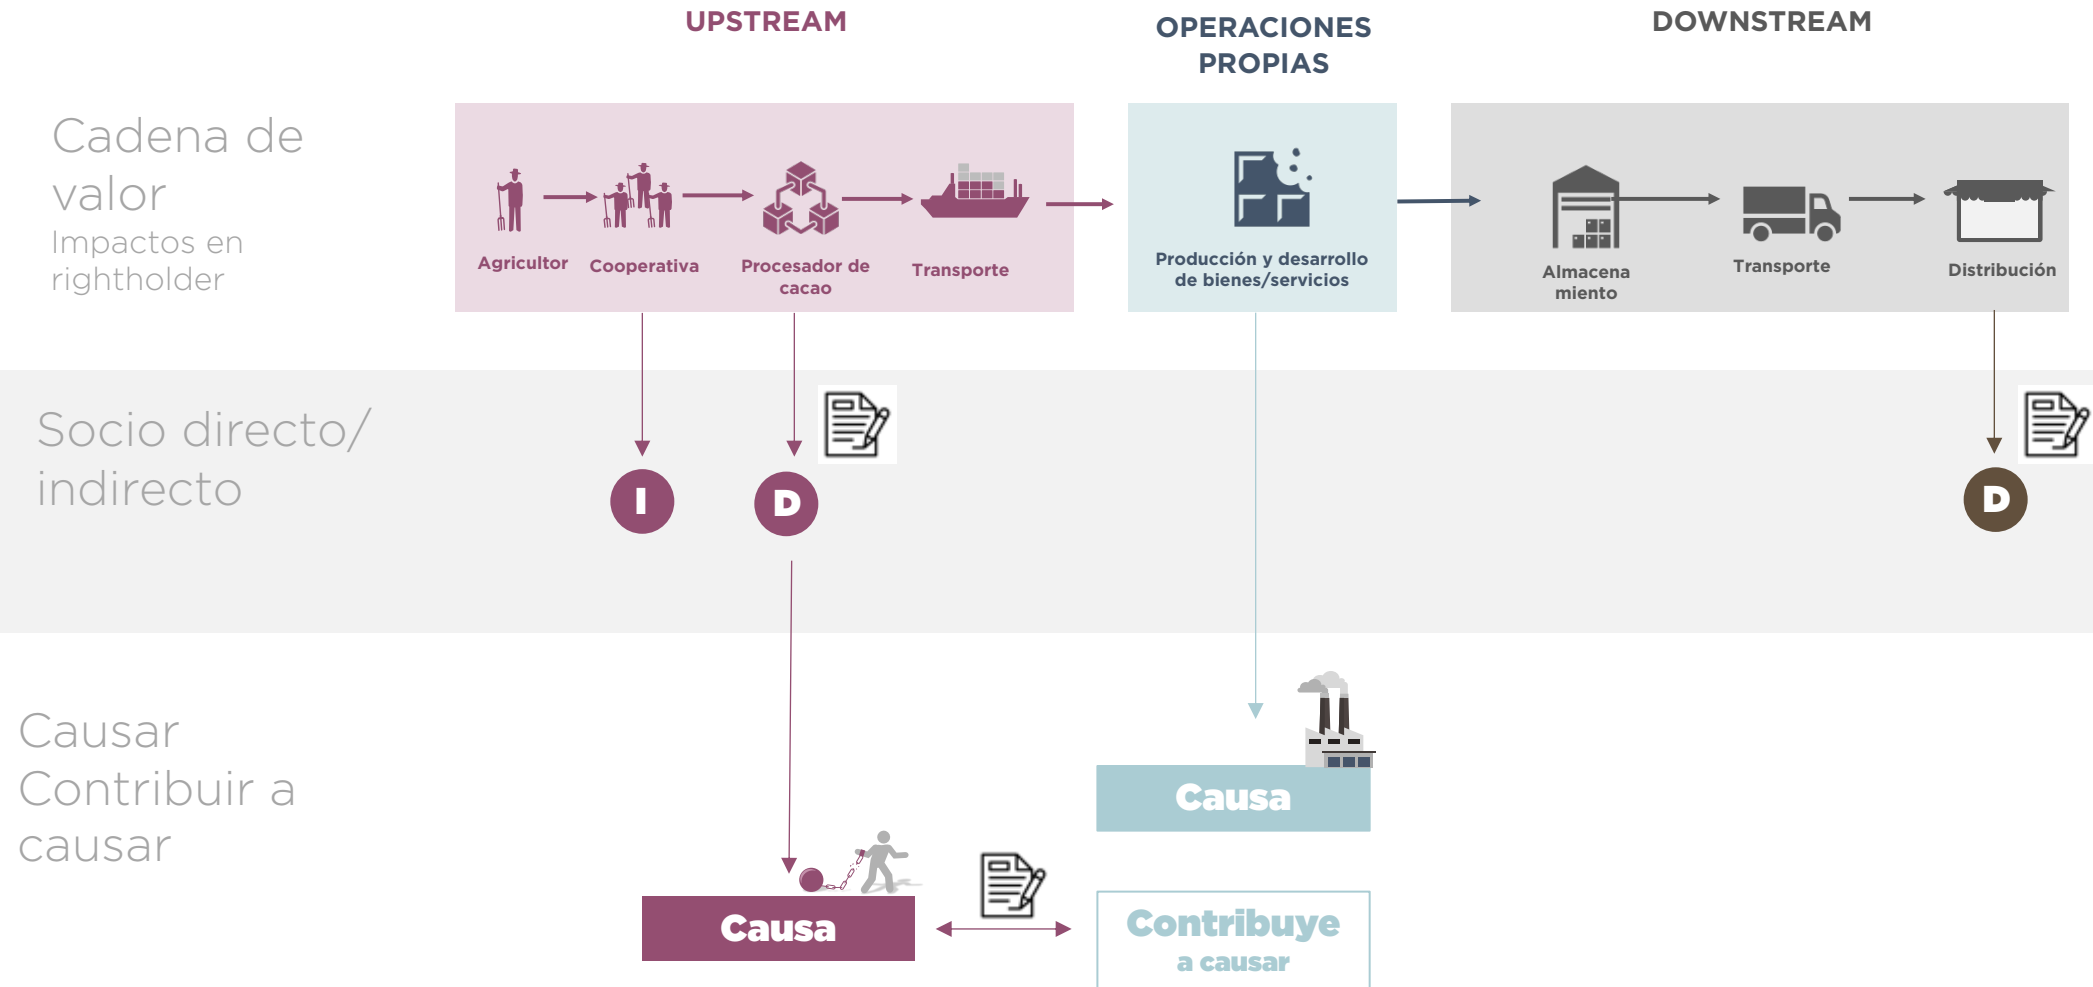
UPSTREAM

OPERACIONES PROPIAS

DOWNSTREAM

Cadena de valor
Impactos en rightholder

Agricultor

Cooperativa

Procesador de cacao

Transporte

Producción y desarrollo de bienes/servicios

Almacena miento

Transporte

Distribución

Socio directo/ indirecto

I

D

D

Causar
Contribuir a causar

Causa

Causa

Contribuye a causar